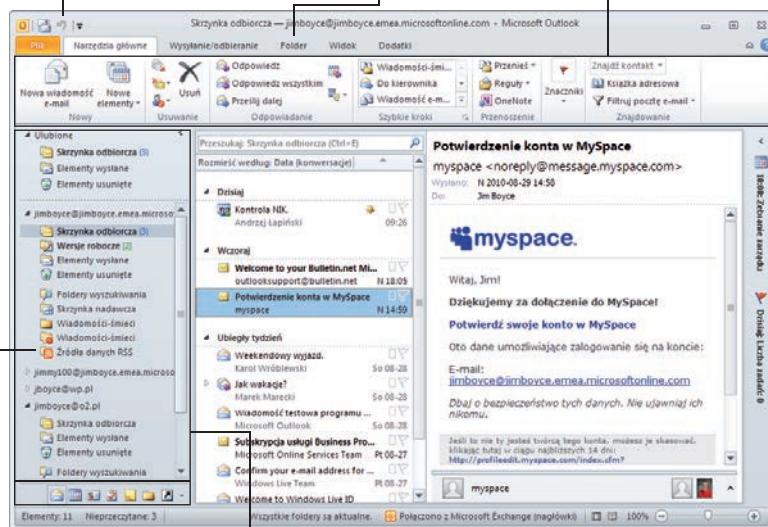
Skrzynka odbiorcza — jimboyce@jimboyce.emea.microsoftonline.com - Microsoft Outlook

Plik | Narzędzia główne | Wysyłanie/odbieranie | Folder | Widok | Dodatki

Nowa wiadomość e-mail | Nowe elementy | Usuń | Odpowiedz | Odpowiedz wszystkim | Prześlij dalej | Wiadomości-śmi... | Do kierownika | Wiadomość e-m... | Przenieś | Reguły | OneNote | Znaczniki | Znajdź kontakt | Książka adresowa | Filtruj pocztę e-mail

Nowy | Usuwanie | Odpowiadanie | Szybkie kroki | Przenoszenie | Znajdowanie

Ulubione
Skrzynka odbiorcza (3)
Elementy wysłane
Elementy usunięte

jimboyce@jimboyce.emea.microso
Skrzynka odbiorcza (3)
Wersje robocze [2]
Elementy wysłane
Elementy usunięte
Foldery wyszukiwania
Skrzynka nadawcza
Wiadomości-śmieci
Wiadomości-śmieci
Źródła danych RSS

jimmy100@jimboyce.emea.microso
jboyce@wp.pl
jimboyce@o2.pl
Skrzynka odbiorcza
Elementy wysłane
Elementy usunięte
Foldery wyszukiwania

Przeszukaj: Skrzynka odbiorcza (Ctrl+E)
Rozmieść według: Data (konwersacje)

Dzisiaj
Kontrola NIK. Andrzej Łapiński 09:26

Wczoraj
Welcome to your Bulletin.net Mi... outlooksupport@bulletin.net N 18:05
Potwierdzenie konta w MySpace myspace N 14:59

Ubiegły tydzień
Weekendowy wyjazd. Karol Wróblewski So 08-28
Jak wakacje? Marek Marecki So 08-28
Wiadomość testowa programu ... Microsoft Outlook So 08-28
Subskrypcja usługi Business Pro... Microsoft Online Services Team Pt 08-27
Confirm your e-mail address for ... Windows Live Team Pt 08-27
Welcome to Windows Live ID

Potwierdzenie konta w MySpace
myspace <noreply@message.myspace.com>
Wysłano: N 2010-08-29 14:50
Do: Jim Boyce

myspace.

Witaj, Jim!
Dziękujemy za dołączenie do MySpace!
Potwierdź swoje konto w MySpace
Oto dane umożliwiające zalogowanie się na koncie:
E-mail:
jimboyce@jimboyce.emea.microsoftonline.com
Dbaj o bezpieczeństwo tych danych. Nie ujawniaj ich nikomu.

Jeśli to nie ty jesteś twórcą tego konta, możesz je skasować, klikając tutaj w ciągu najbliższych 14 dni:
http://profileedit.myspace.com/index.cfm?

myspace

1808: Zebranie zarządu
Dzisiaj: Liczba zadań: 0

Elementy: 11 | Nieprzeczytane: 3 | Wszystkie foldery są aktualne. | Połączono z Microsoft Exchange (nagłówki) | 100%